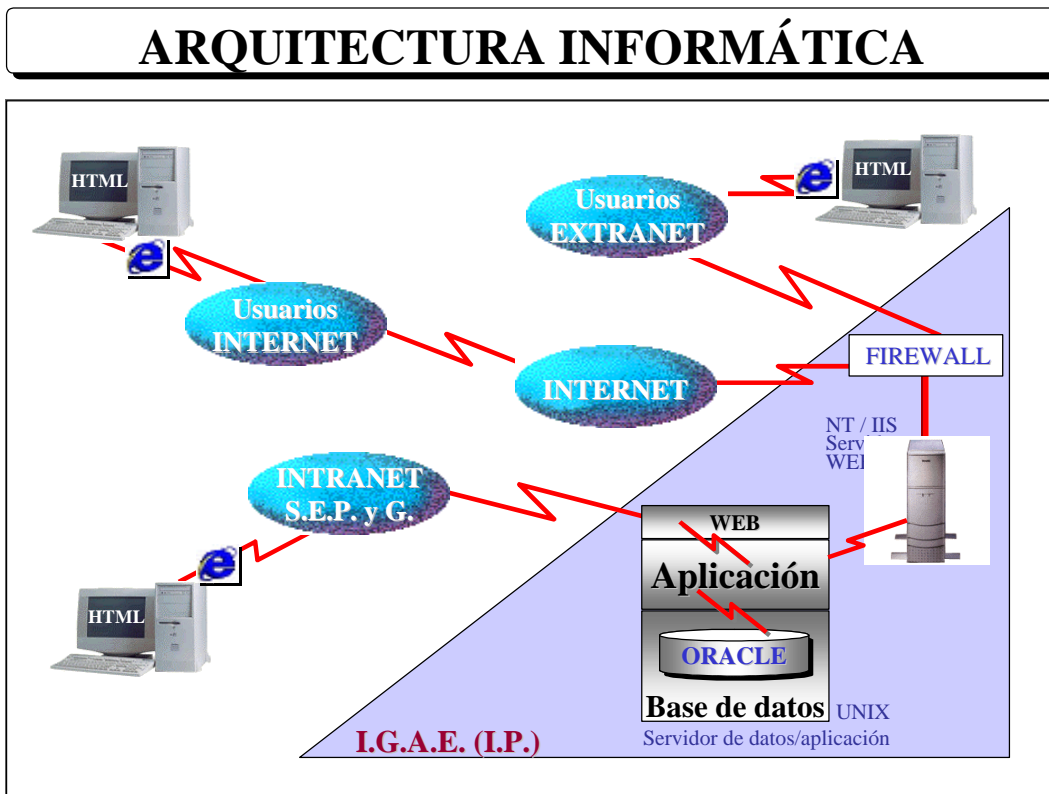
ARQUITECTURA INFORMÁTICA

HTML

Usuarios EXTRANET

HTML

Usuarios INTERNET

FIREWALL

INTERNET

NT / IIS
Serv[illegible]
WE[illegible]

INTRANET S.E.P. y G.

WEB

Aplicación

HTML

ORACLE

Base de datos

UNIX

Servidor de datos/aplicación

I.G.A.E. (I.P.)